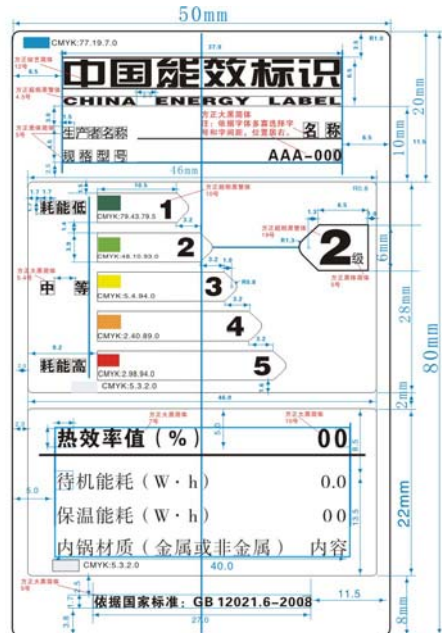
50mm

CMYK:77.19.7.0

37.5

R1.5

方正综艺简体 12号

6.5

方正超粗黑简体 4.5号

中国能效标识

CHINA ENERGY LABEL

20mm

方正黑体简体 5号

方正大黑简体 5号，依据字体多寡选择字号和字间距，位置居右。

生产者名称

名 称

6.5

10mm

规格型号

AAA-000

11.5

46mm

10.5

方正超粗黑简体 10号

R0.5

耗能低

1

CMYK:79.43.79.5

2

CMYK:48.10.93.0

方正超粗黑简体 19号

2级

6mm

R1.5

方正大黑简体 5.4号

3.2

R0.6

3

中 等

CMYK:5.4.94.0

28mm

80mm

4

CMYK:2.40.89.0

9.2

耗能高

5

CMYK:2.98.94.0

CMYK:5.3.2.0

46.0

2mm

方正大黑简体 8号

方正大黑简体 15号

热效率值（%）

00

5.0

待机能耗（W·h）

0.0

22mm

保温能耗（W·h）

00

13.5

内锅材质（金属或非金属）

内容

40.0

CMYK:5.3.2.0

方正大黑简体 8号

依据国家标准：GB 12021.6-2008

11.5

8mm

27.0